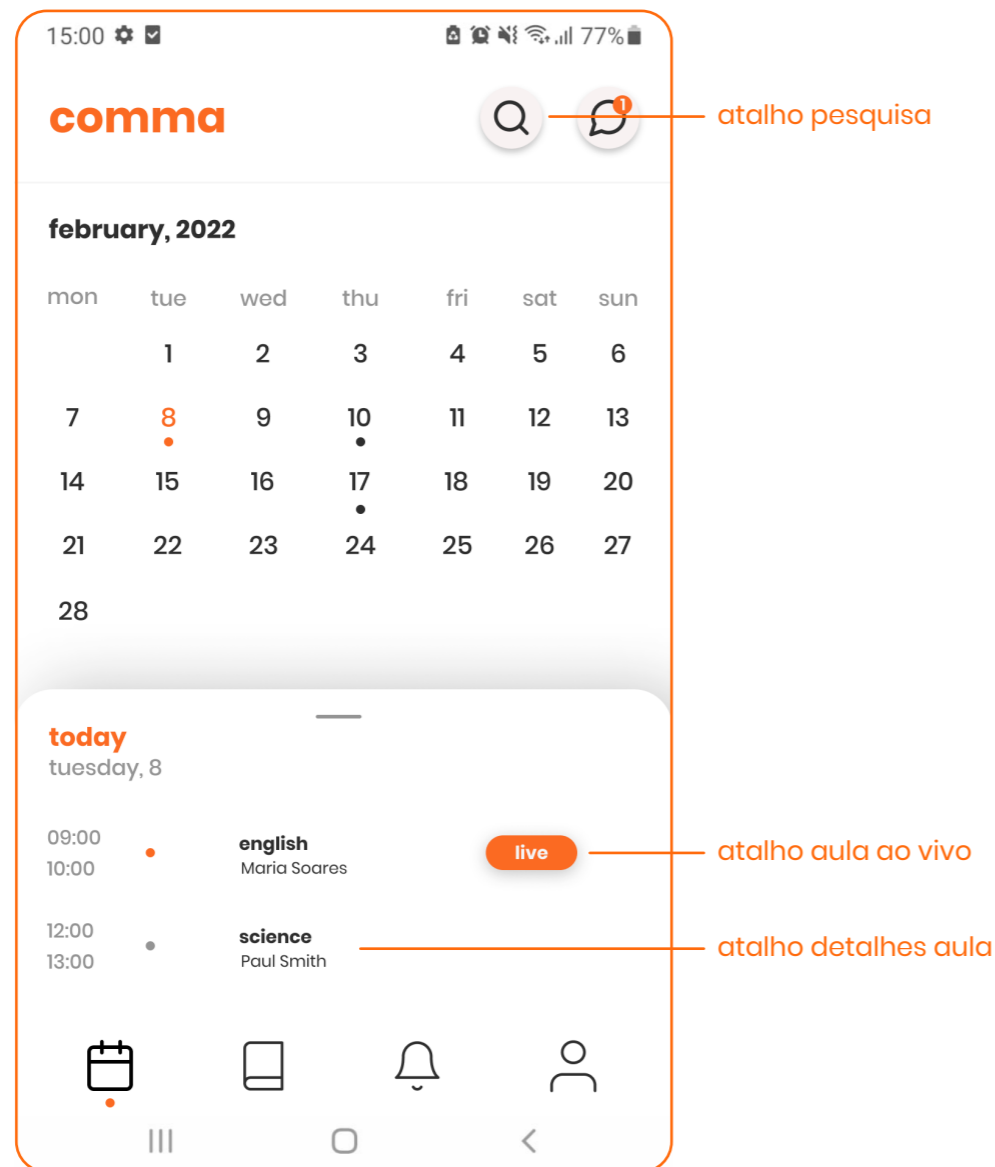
15:00 77%

comma

1

atalho pesquisa

february, 2022

| mon | tue | wed | thu | fri | sat | sun |
|---|---|---|---|---|---|---|
| | 1 | 2 | 3 | 4 | 5 | 6 |
| 7 | 8 | 9 | 10 | 11 | 12 | 13 |
| 14 | 15 | 16 | 17 | 18 | 19 | 20 |
| 21 | 22 | 23 | 24 | 25 | 26 | 27 |
| 28 | | | | | | |

today
tuesday, 8

09:00
10:00
english
Maria Soares
live

atalho aula ao vivo

12:00
13:00
science
Paul Smith

atalho detalhes aula